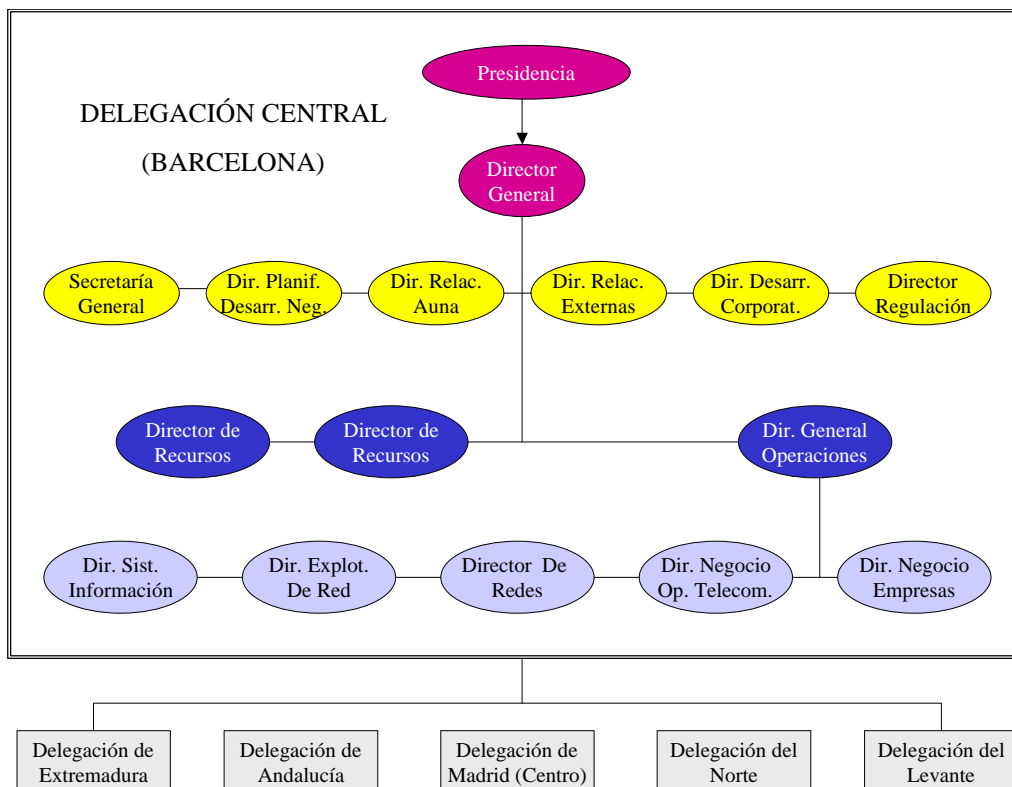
Presidencia

DELEGACIÓN CENTRAL

(BARCELONA)

Director General

Secretaría General

Dir. Planif. Desarr. Neg.

Dir. Relac. Auna

Dir. Relac. Externas

Dir. Desarr. Corporat.

Director Regulación

Director de Recursos

Director de Recursos

Dir. General Operaciones

Dir. Sist. Información

Dir. Explot. De Red

Director De Redes

Dir. Negocio Op. Telecom.

Dir. Negocio Empresas

Delegación de Extremadura

Delegación de Andalucía

Delegación de Madrid (Centro)

Delegación del Norte

Delegación del Levante